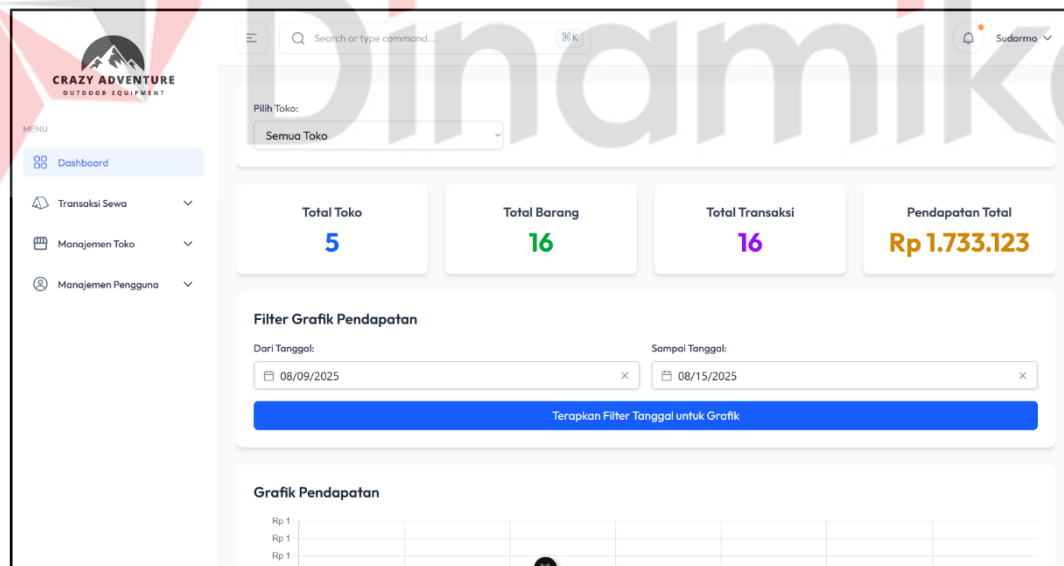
Dinamika

CRAZY ADVENTURE
OUTDOOR EQUIPMENT

Search or type command...
⌘K

Sudarmo

MENU

Dashboard

Transaksi Sewa

Manajemen Toko

Manajemen Pengguna

Pilih Toko:

Semua Toko

Total Toko
5

Total Barang
16

Total Transaksi
16

Pendapatan Total
Rp 1.733.123

Filter Grafik Pendapatan

Dari Tanggal:
08/09/2025

Sampai Tanggal:
08/15/2025

Terapkan Filter Tanggal untuk Grafik

Grafik Pendapatan

Rp 1
Rp 1
Rp 1